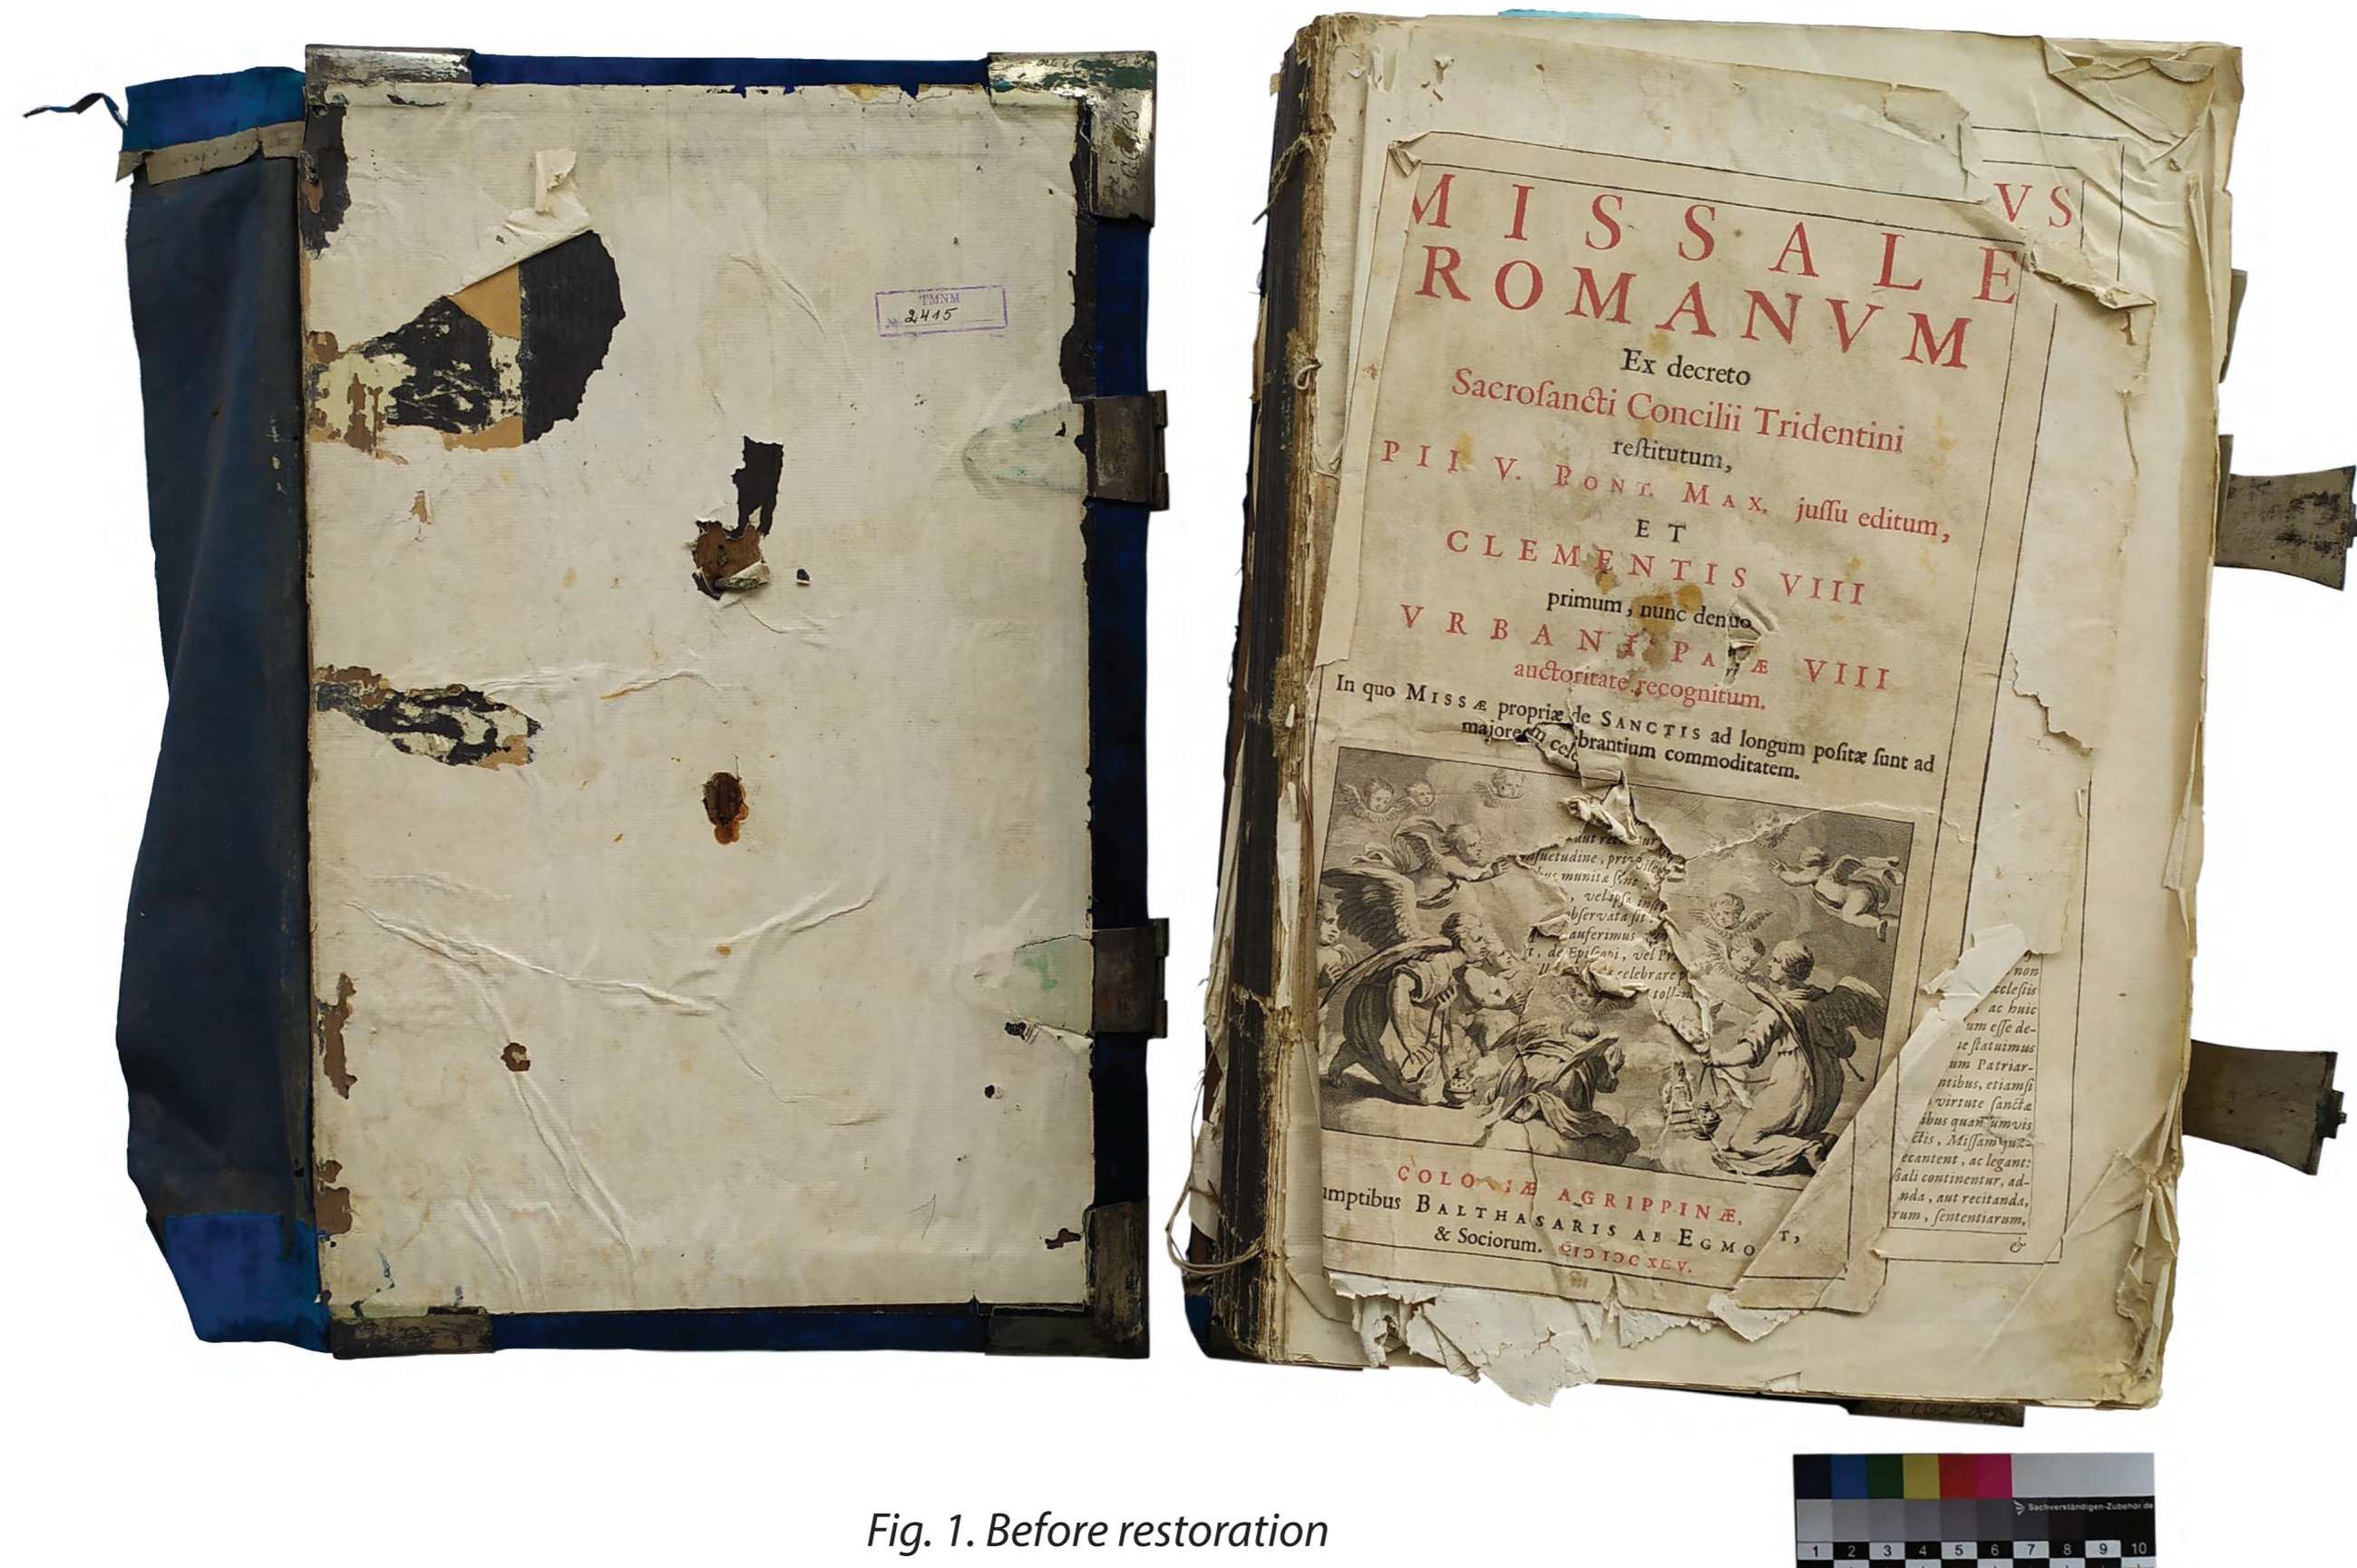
TMNM
2415

MISSALE
ROMANVM
Ex decreto
Sacrosancti Concilii Tridentini
restitutum,
PII V. PONT. MAX. jussu editum,
ET
CLEMENTIS VIII
primum, nunc denuo
VRBANI PAPÆ VIII
auctoritate recognitum.
In quo MISSÆ propriæ de SANCTIS ad longum positæ sunt ad majorem celebrantium commoditatem.

COLONIÆ AGRIPPINÆ,
umptibus BALTHASARIS AB EGMO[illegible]T,
& Sociorum. CIƆIƆCXCV.

VS

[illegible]
non
ecclesiis
, ac huic
um esse de-
se statuimus
um Patriar-
ntibus, etiamsi
virtute sanctæ
ibus quantumvis
ctis, Missam præ-
ecantent, ac legant:
sali continentur, ad-
nda, aut recitanda,
rum, sententiarum,
&

Fig. 1. Before restoration

Sachverständigen-Zubehör.de
1 2 3 4 5 6 7 8 9 10